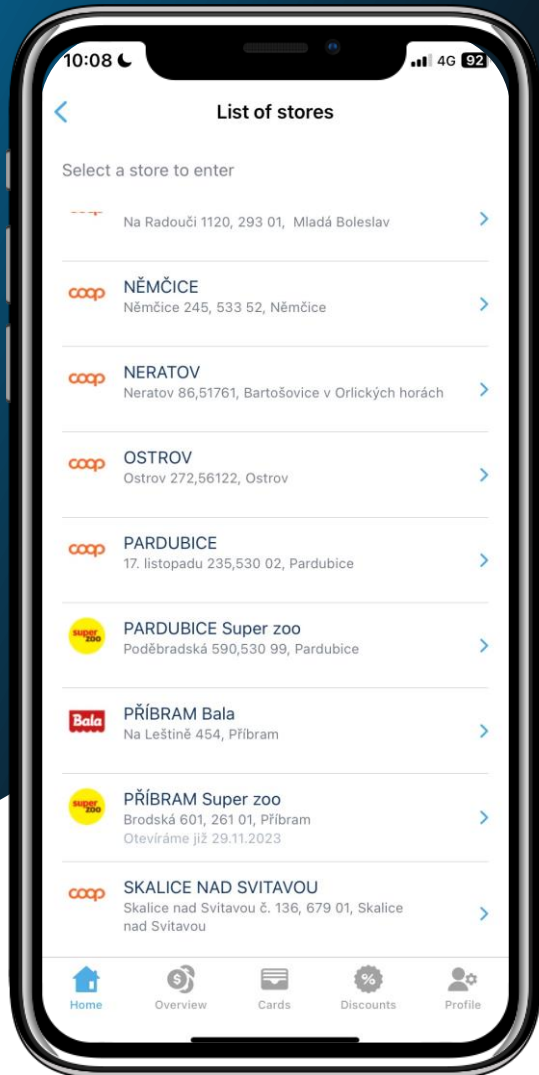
10:08 4G 92

List of stores

Select a store to enter

Na Radouči 1120, 293 01, Mladá Boleslav

coop NĚMČICE
Němčice 245, 533 52, Němčice

coop NERATOV
Neratov 86,51761, Bartošovice v Orlických horách

coop OSTROV
Ostrov 272,56122, Ostrov

coop PARDUBICE
17. listopadu 235,530 02, Pardubice

super zoo PARDUBICE Super zoo
Poděbradská 590,530 99, Pardubice

Bala PŘÍBRAM Bala
Na Leštině 454, Příbram

super zoo PŘÍBRAM Super zoo
Brodská 601, 261 01, Příbram
Otevíráme již 29.11.2023

coop SKALICE NAD SVITAVOU
Skalice nad Svitavou č. 136, 679 01, Skalice nad Svitavou

Home Overview Cards Discounts Profile